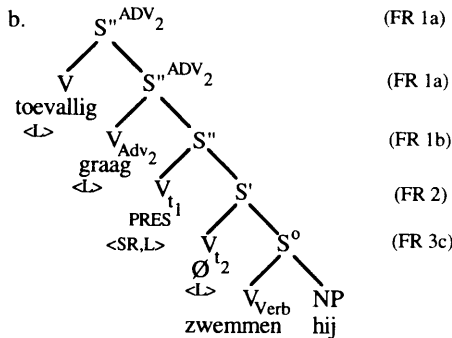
b. $S''^{ADV_2}$ (FR 1a)

$V$ toevallig <L>

$S''^{ADV_2}$ (FR 1a)

$V_{Adv_2}$ graag <L>

$S''$ (FR 1b)

$V_{t_1}$ PRES <SR,L>

$S'$ (FR 2)

$V_{t_2}$ Ø <L>

$S^o$ (FR 3c)

$V_{Verb}$ zwemmen

NP hij